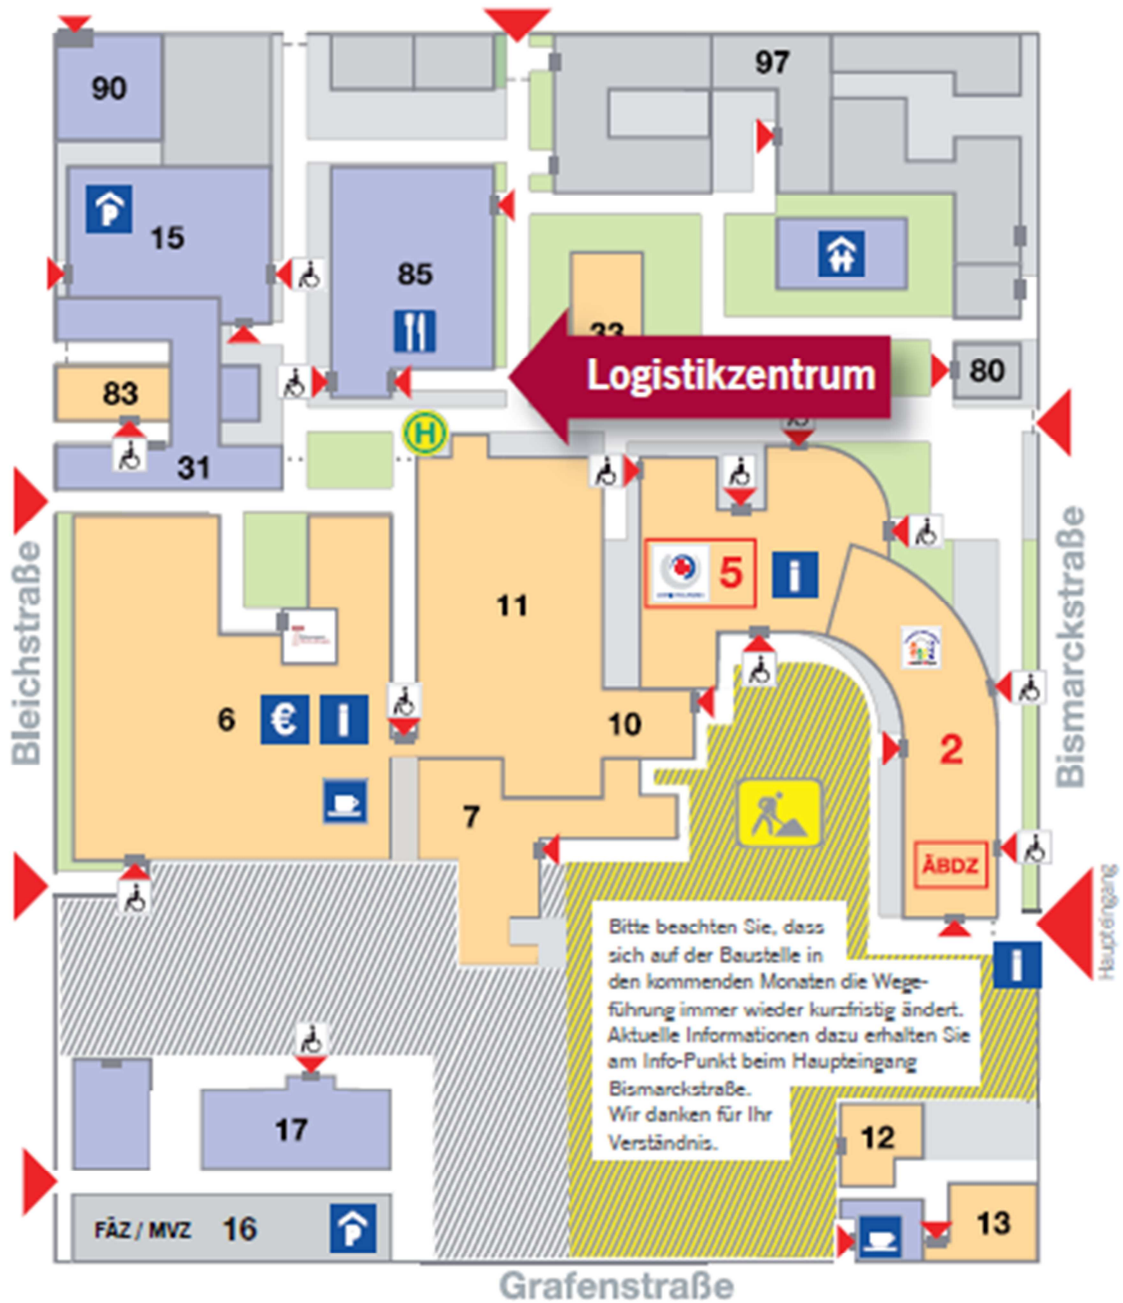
90

97

15

85

33

Logistikzentrum

80

83

31

H

Bleichstraße

Bismarckstraße

5

i

11

6

€

i

10

2

7

ÄBDZ

Haupteingang

i

Bitte beachten Sie, dass sich auf der Baustelle in den kommenden Monaten die Wegeführung immer wieder kurzfristig ändert. Aktuelle Informationen dazu erhalten Sie am Info-Punkt beim Haupteingang Bismarckstraße.
Wir danken für Ihr Verständnis.

17

12

FÄZ / MVZ

16

13

Grafenstraße